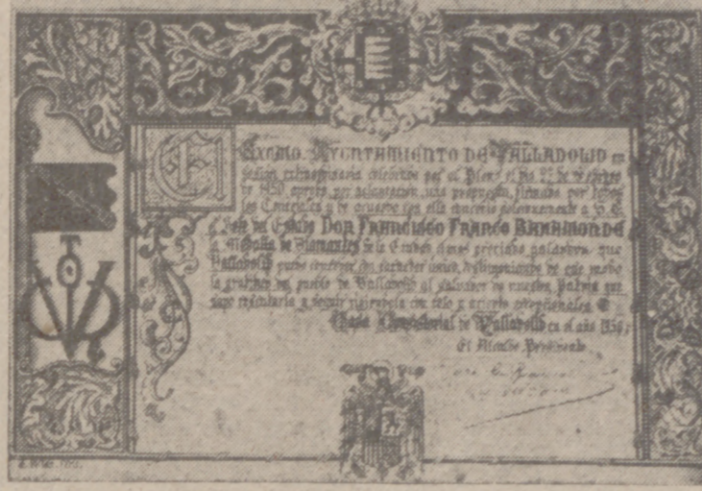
El Excmo. Ayuntamiento de Valladolid en sesión extraordinaria celebrada por el Pleno el día 22 de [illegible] de 1939 aprobó, por aclamación, una propuesta, firmada por todos los Concejales y se acuerda que ella conste solemnemente a S. E. el Jefe del Estado Don Francisco Franco Bahamonde la Medalla de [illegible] de la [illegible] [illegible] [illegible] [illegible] que Valladolid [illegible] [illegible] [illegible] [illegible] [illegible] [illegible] de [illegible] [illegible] la gratitud del pueblo de Valladolid al Salvador de nuestra Patria que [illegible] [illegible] y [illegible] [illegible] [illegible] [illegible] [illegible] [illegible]. Casa Consistorial de Valladolid en el año 1939.

El Alcalde Presidente

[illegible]

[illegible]